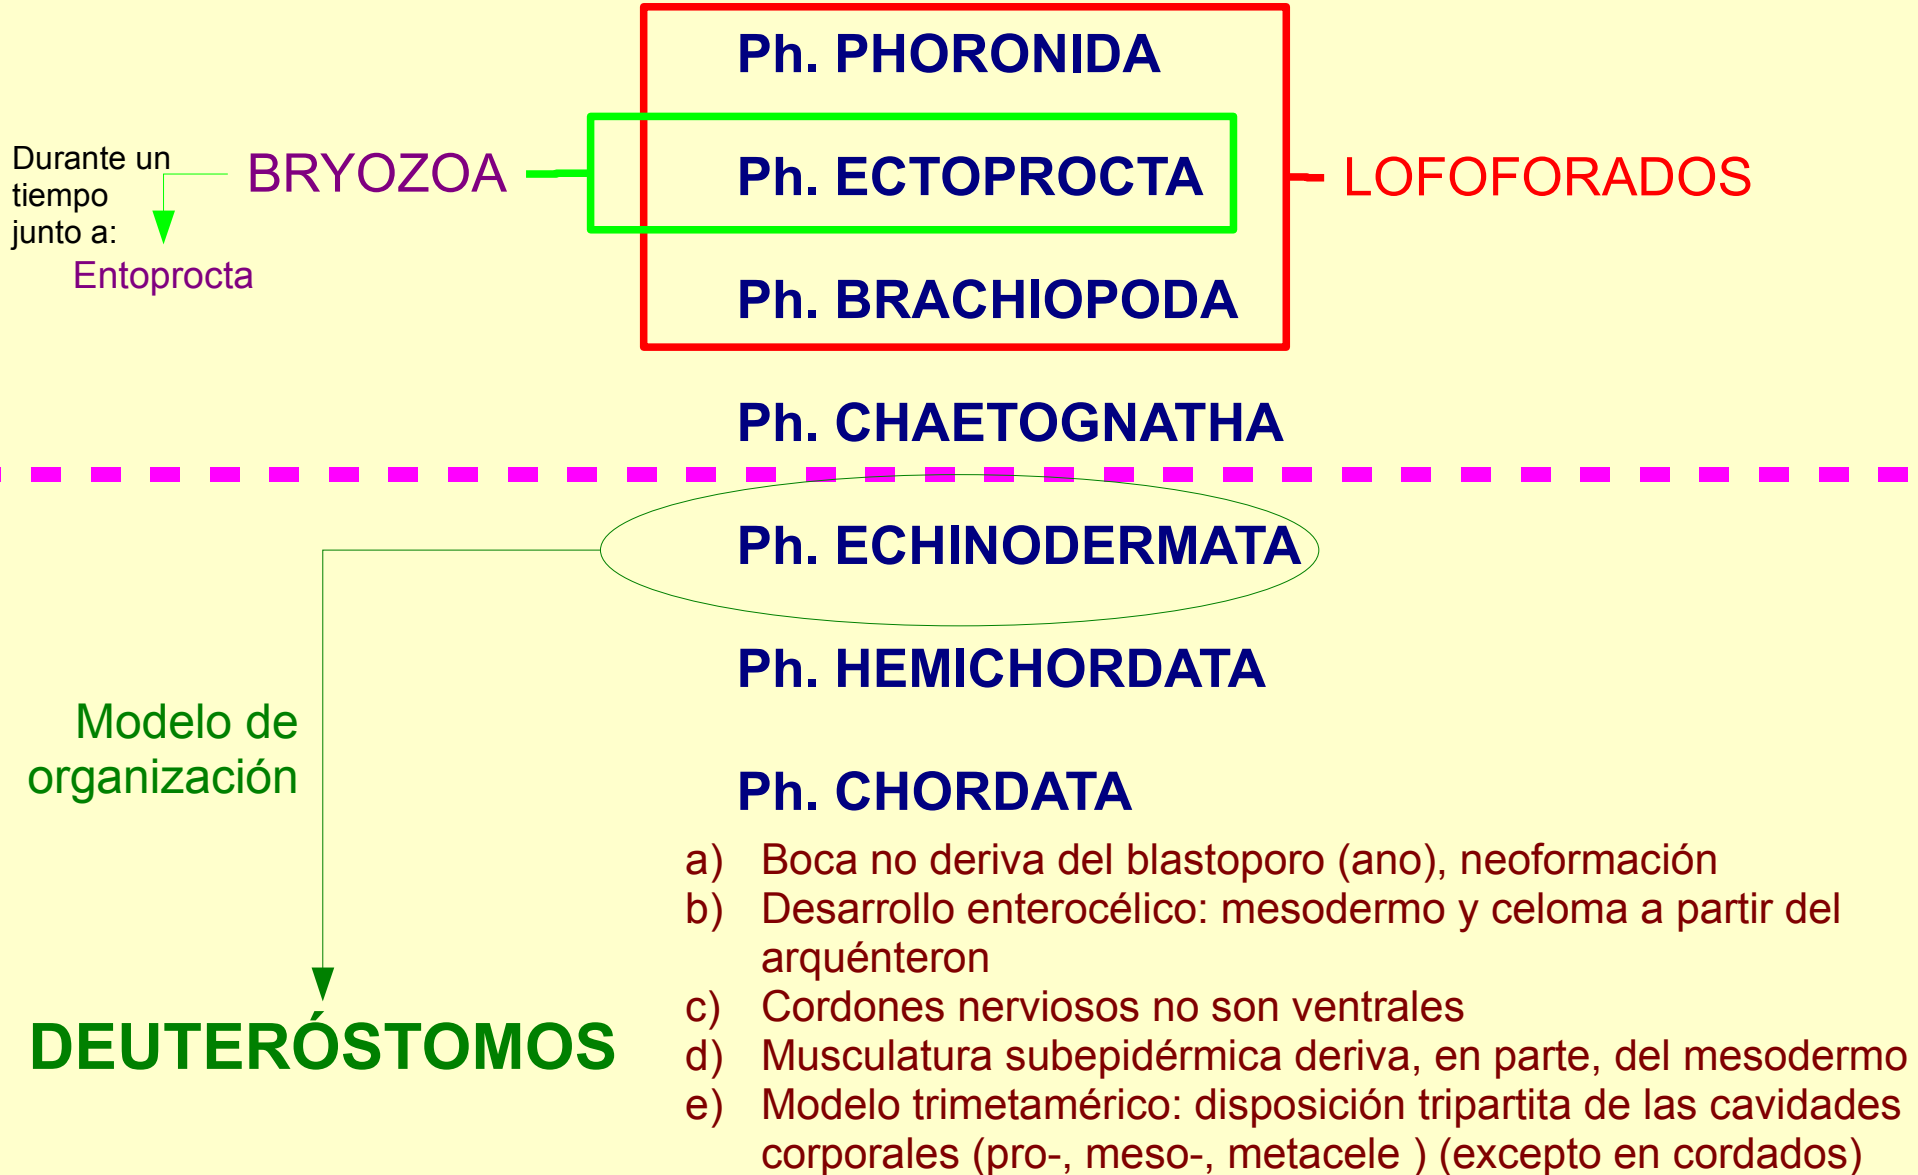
Ph. PHORONIDA

Durante un tiempo junto a:
Entoprocta

BRYOZOA

Ph. ECTOPROCTA

LOFOFORADOS

Ph. BRACHIOPODA

Ph. CHAETOGNATHA

Ph. ECHINODERMATA

Ph. HEMICHORDATA

Modelo de organización

Ph. CHORDATA

a) Boca no deriva del blastoporo (ano), neoformación
b) Desarrollo enterocélico: mesodermo y celoma a partir del arquénteron
c) Cordones nerviosos no son ventrales
d) Musculatura subepidérmica deriva, en parte, del mesodermo
e) Modelo trimetamérico: disposición tripartita de las cavidades corporales (pro-, meso-, metacele ) (excepto en cordados)

DEUTERÓSTOMOS